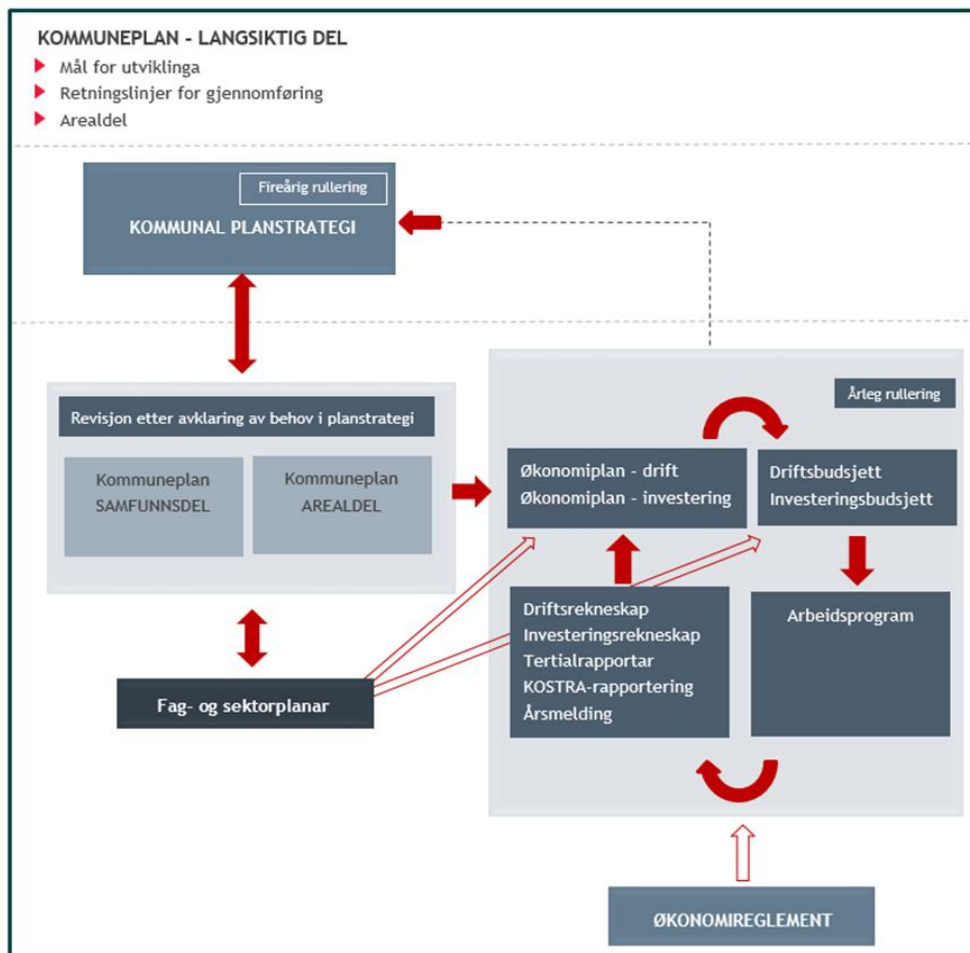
KOMMUNEPLAN - LANGSIKTIG DEL
Mål for utviklinga
Retningslinjer for gjennomføring
Arealdel

Fireårig rullering
KOMMUNAL PLANSTRATEGI

Revisjon etter avklaring av behov i planstrategi

Kommuneplan SAMFUNNSDEL

Kommuneplan AREALDEL

Fag- og sektorplanar

Årleg rullering

Økonomiplan - drift
Økonomiplan - investering

Driftsbudsjett
Investeringsbudsjett

Driftsrekneskap
Investeringsrekneskap
Tertialrapportar
KOSTRA-rapportering
Årsmelding

Arbeidsprogram

ØKONOMIREGLEMENT